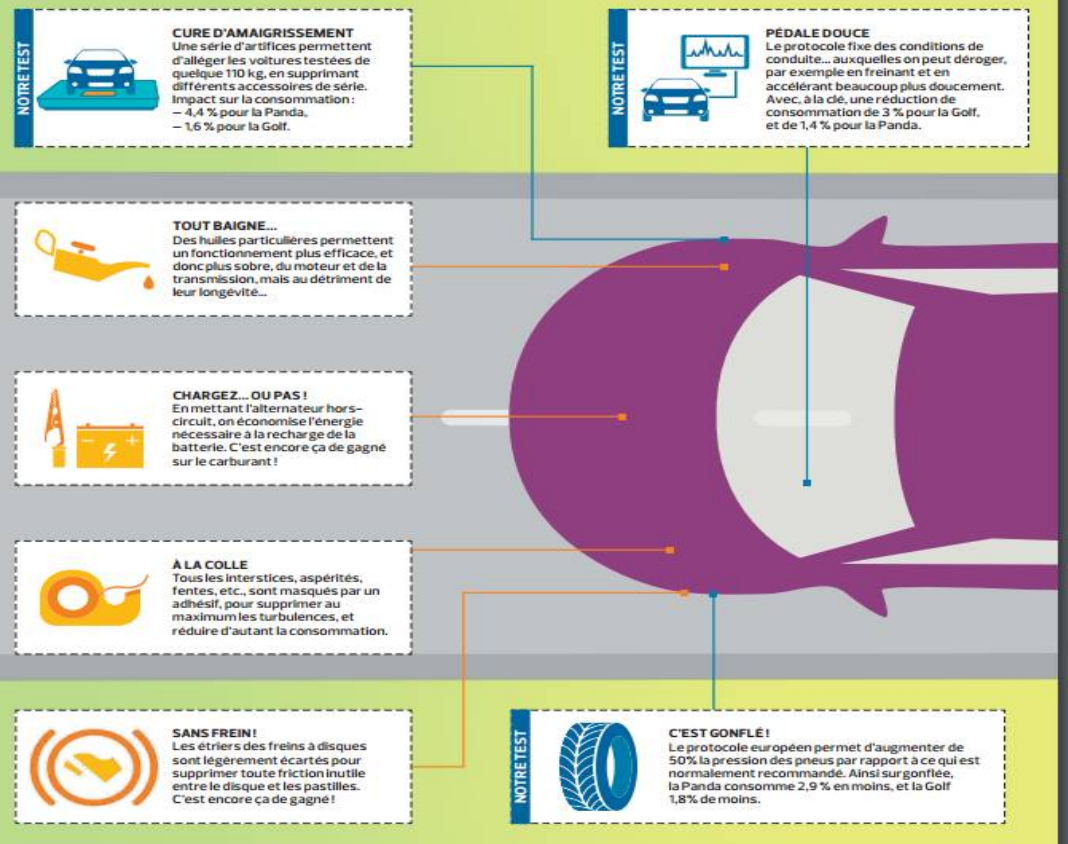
NOTRE TEST

CURE D'AMAIGRISSEMENT
Une série d'artifices permettent d'alléger les voitures testées de quelque 110 kg, en supprimant différents accessoires de série. Impact sur la consommation :
– 4,4 % pour la Panda,
– 1,6 % pour la Golf.

NOTRE TEST

PÉDALE DOUCE
Le protocole fixe des conditions de conduite... auxquelles on peut déroger, par exemple en freinant et en accélérant beaucoup plus doucement. Avec, à la clé, une réduction de consommation de 3 % pour la Golf, et de 1,4 % pour la Panda.

TOUT BAIGNE...
Des huiles particulières permettent un fonctionnement plus efficace, et donc plus sobre, du moteur et de la transmission, mais au détriment de leur longévité...

CHARGEZ... OU PAS !
En mettant l'alternateur hors-circuit, on économise l'énergie nécessaire à la recharge de la batterie. C'est encore ça de gagné sur le carburant !

À LA COLLE
Tous les interstices, aspérités, fentes, etc., sont masqués par un adhésif, pour supprimer au maximum les turbulences, et réduire d'autant la consommation.

SANS FREIN !
Les étriers des freins à disques sont légèrement écartés pour supprimer toute friction inutile entre le disque et les pastilles. C'est encore ça de gagné !

NOTRE TEST

C'EST GONFLÉ !
Le protocole européen permet d'augmenter de 50% la pression des pneus par rapport à ce qui est normalement recommandé. Ainsi surgonflée, la Panda consomme 2,9 % en moins, et la Golf 1,8% de moins.